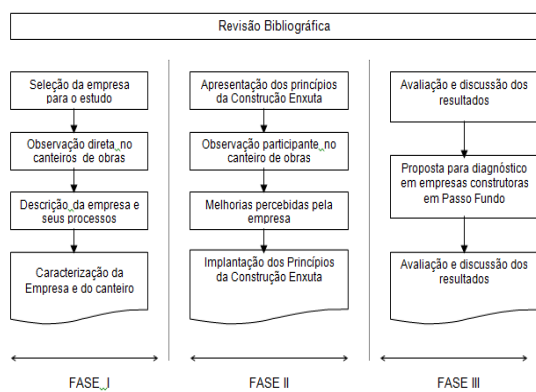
Revisão Bibliográfica

Seleção da empresa para o estudo

Observação direta no canteiros de obras

Descrição da empresa e seus processos

Caracterização da Empresa e do canteiro

FASE I

Apresentação dos princípios da Construção Enxuta

Observação participante no canteiro de obras

Melhorias percebidas pela empresa

Implantação dos Princípios da Construção Enxuta

FASE II

Avaliação e discussão dos resultados

Proposta para diagnóstico em empresas construtoras em Passo Fundo

Avaliação e discussão dos resultados

FASE III